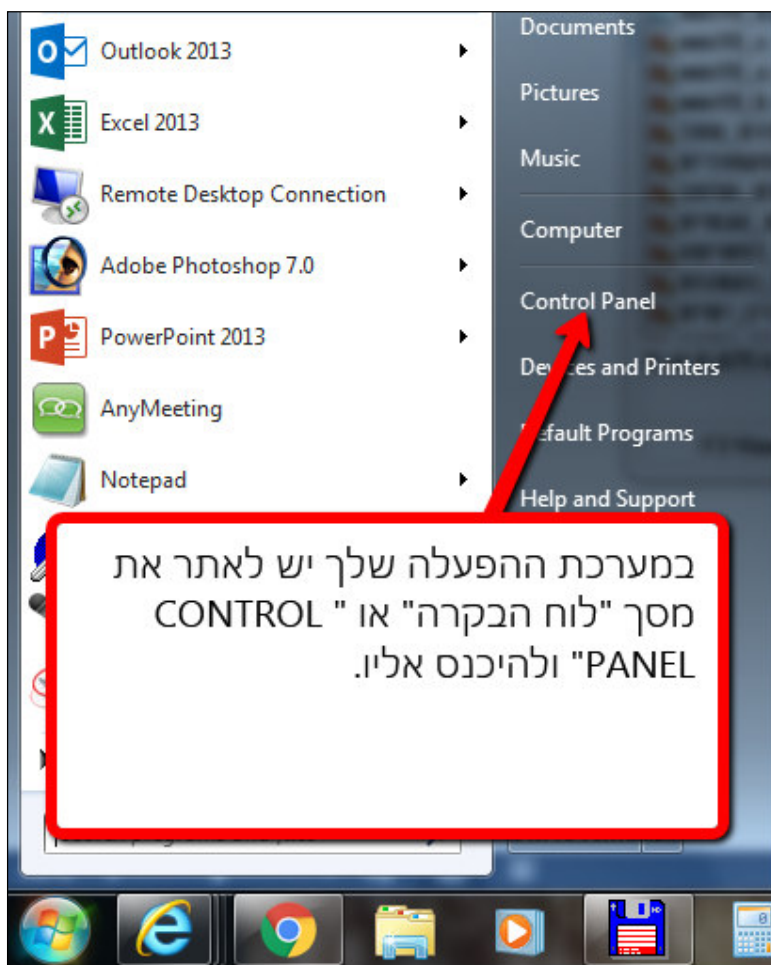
Outlook 2013
Excel 2013
Remote Desktop Connection
Adobe Photoshop 7.0
PowerPoint 2013
AnyMeeting
Notepad

Documents
Pictures
Music
Computer
Control Panel
De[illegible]es and Printers
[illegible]efault Programs
Help and Support

במערכת ההפעלה שלך יש לאתר את מסך "לוח הבקרה" או " CONTROL PANEL" ולהיכנס אליו.